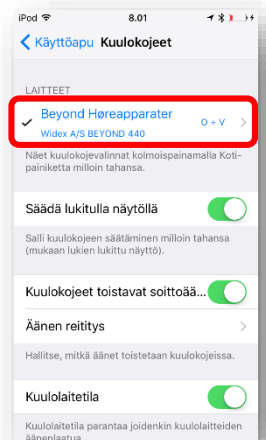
iPod 8.01

Käyttöapu Kuulokojeet

LAITTEET

✓ Beyond Høreapparater
Widex A/S BEYOND 440
O + V

Näet kuulokojevalinnat kolmoispainamalla Koti-painiketta milloin tahansa.

Säädä lukitulla näytöllä

Salli kuulokojeen säätäminen milloin tahansa (mukaan lukien lukittu näyttö).

Kuulokojeet toistavat soittoää...

Äänen reititys

Hallitse, mitkä äänet toistetaan kuulokojeissa.

Kuulolaitetila

Kuulolaitetila parantaa joidenkin kuulolaitteiden äänenlaatua.